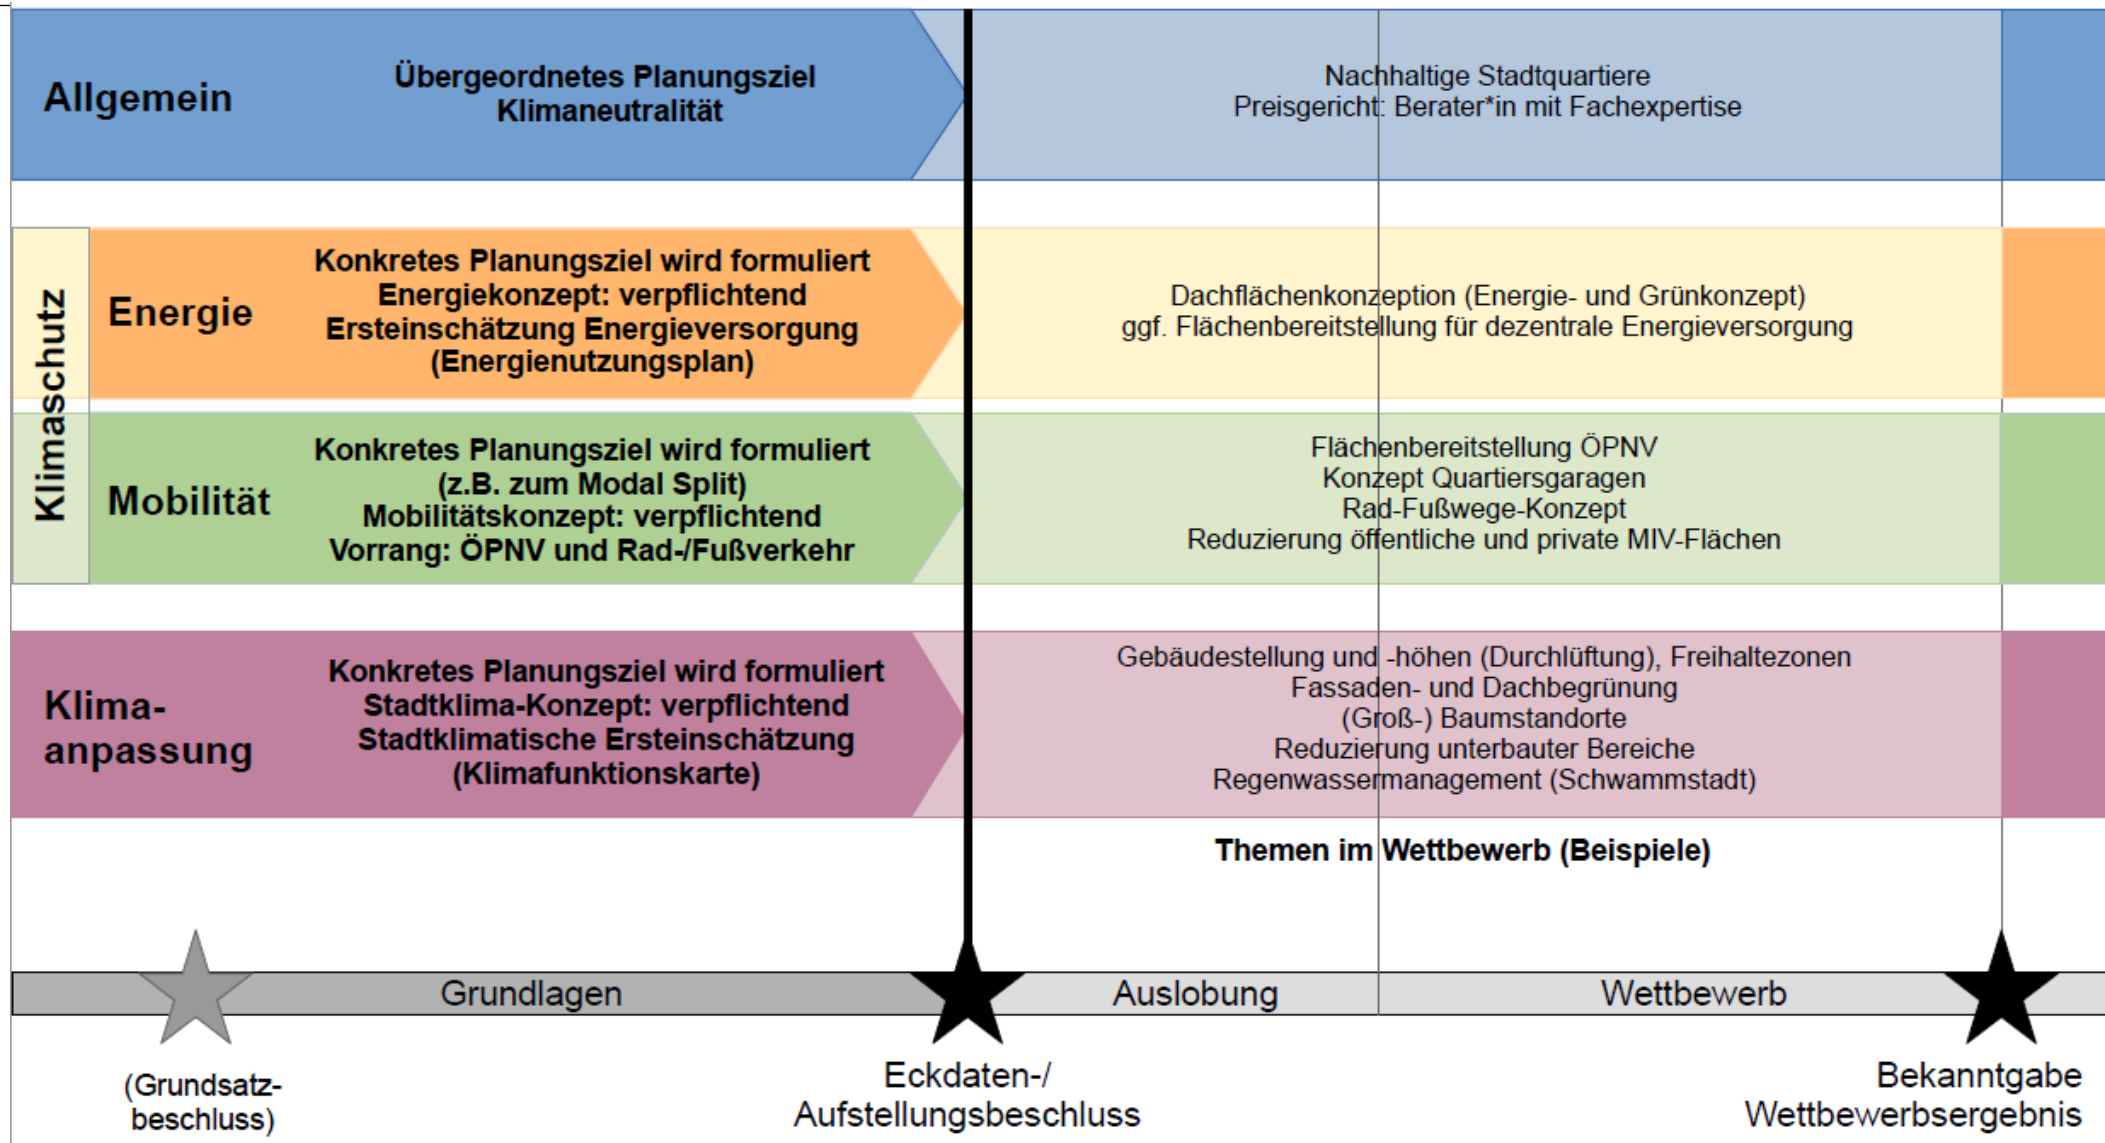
Allgemein

Übergeordnetes Planungsziel
Klimaneutralität

Nachhaltige Stadtquartiere
Preisgericht: Berater*in mit Fachexpertise

Klimaschutz

Energie

Konkretes Planungsziel wird formuliert
Energiekonzept: verpflichtend
Ersteinschätzung Energieversorgung
(Energienutzungsplan)

Dachflächenkonzeption (Energie- und Grünkonzept)
ggf. Flächenbereitstellung für dezentrale Energieversorgung

Mobilität

Konkretes Planungsziel wird formuliert
(z.B. zum Modal Split)
Mobilitätskonzept: verpflichtend
Vorrang: ÖPNV und Rad-/Fußverkehr

Flächenbereitstellung ÖPNV
Konzept Quartiersgaragen
Rad-Fußwege-Konzept
Reduzierung öffentliche und private MIV-Flächen

Klima-
anpassung

Konkretes Planungsziel wird formuliert
Stadtklima-Konzept: verpflichtend
Stadtklimatische Ersteinschätzung
(Klimafunktionskarte)

Gebäudestellung und -höhen (Durchlüftung), Freihaltezonen
Fassaden- und Dachbegrünung
(Groß-) Baumstandorte
Reduzierung unterbauter Bereiche
Regenwassermanagement (Schwammstadt)

Themen im Wettbewerb (Beispiele)

Grundlagen

Auslobung

Wettbewerb

(Grundsatz-
beschluss)

Eckdaten-/
Aufstellungsbeschluss

Bekanntgabe
Wettbewerbsergebnis